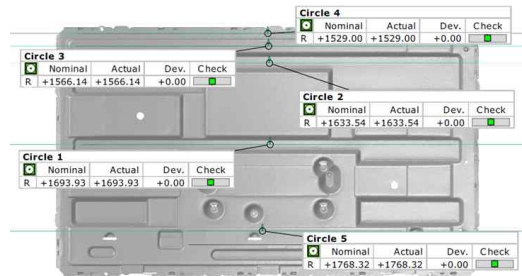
Circle 4

| | Nominal | Actual | Dev. | Check |
|---|---|---|---|---|
| R | +1529.00 | +1529.00 | +0.00 | |

Circle 3

| | Nominal | Actual | Dev. | Check |
|---|---|---|---|---|
| R | +1566.14 | +1566.14 | +0.00 | |

Circle 2

| | Nominal | Actual | Dev. | Check |
|---|---|---|---|---|
| R | +1633.54 | +1633.54 | +0.00 | |

Circle 1

| | Nominal | Actual | Dev. | Check |
|---|---|---|---|---|
| R | +1693.93 | +1693.93 | +0.00 | |

Circle 5

| | Nominal | Actual | Dev. | Check |
|---|---|---|---|---|
| R | +1768.32 | +1768.32 | +0.00 | |